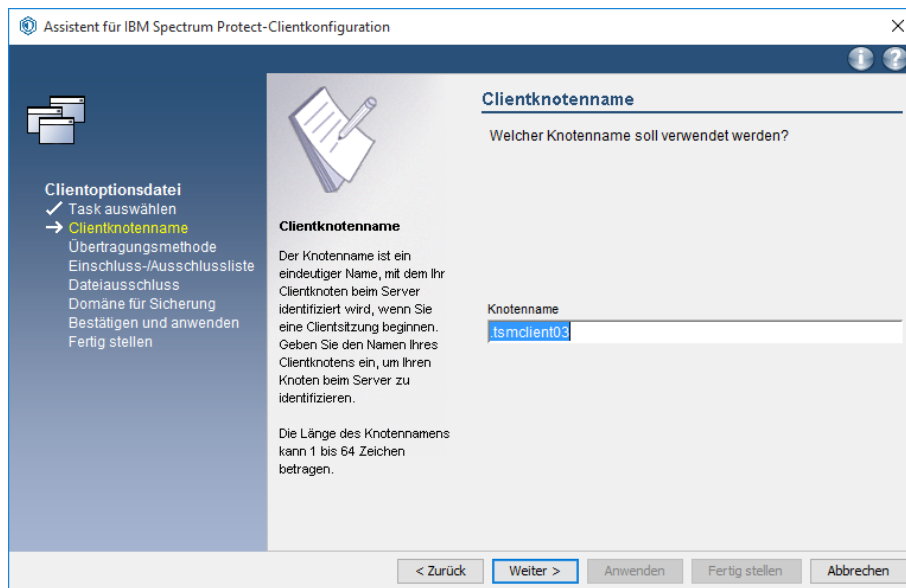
Assistent für IBM Spectrum Protect-Clientkonfiguration

Clientoptionsdatei
✓ Task auswählen
→ Clientknotenname
Übertragungsmethode
Einschluss-/Ausschlussliste
Dateiausschluss
Domäne für Sicherung
Bestätigen und anwenden
Fertig stellen

Clientknotenname

Der Knotenname ist ein eindeutiger Name, mit dem Ihr Clientknoten beim Server identifiziert wird, wenn Sie eine Clientsitzung beginnen. Geben Sie den Namen Ihres Clientknotens ein, um Ihren Knoten beim Server zu identifizieren.

Die Länge des Knotennamens kann 1 bis 64 Zeichen betragen.

Clientknotenname

Welcher Knotenname soll verwendet werden?

Knotenname
tsmclient03

< Zurück | Weiter > | Anwenden | Fertig stellen | Abbrechen